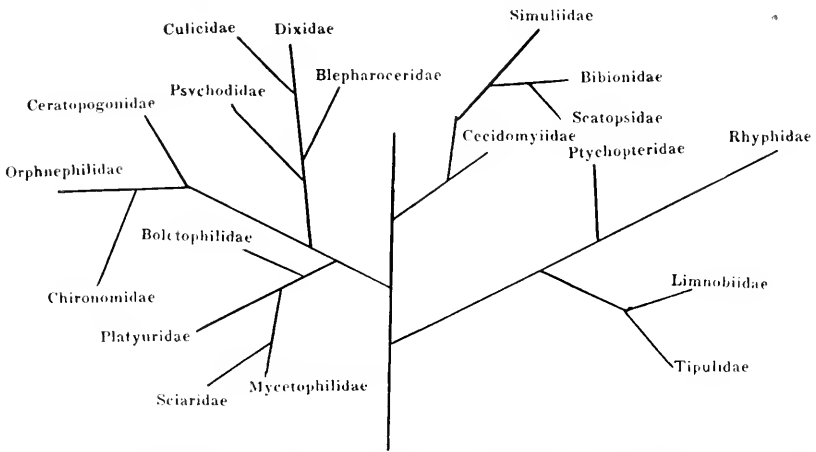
Culicidae
Dixidae
Simuliidae
Blepharoceridae
Bibionidae
Psychodidae
Ceratopogonidae
Scatopsidae
Cecidomyiidae
Rhyphidae
Ptychopteridae
Orphnephilidae
Bolctophilidae
Limnobiidae
Chironomidae
Platyuridae
Tipulidae
Mycetophilidae
Sciaridae